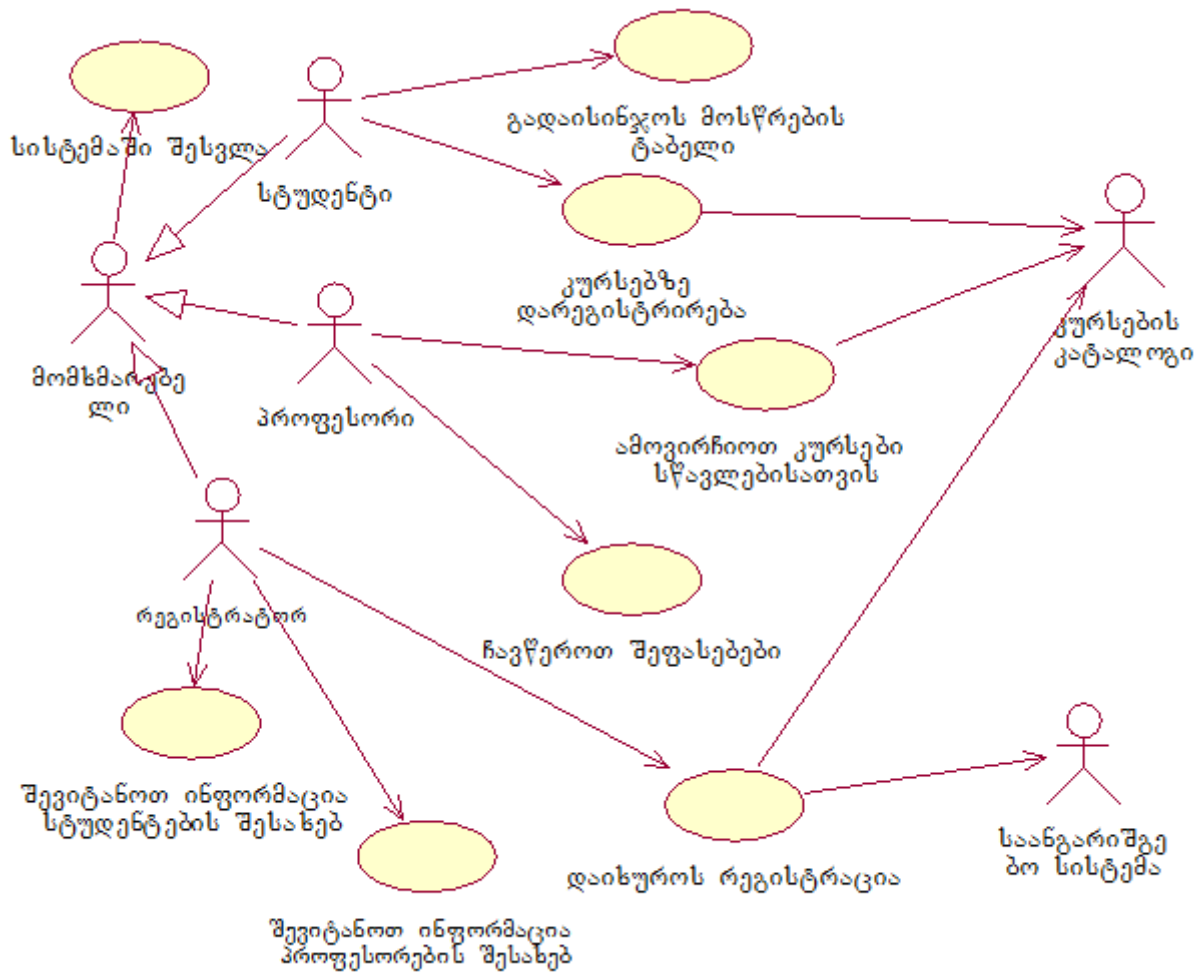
სისტემაში შესვლა

სტუდენტი

გადაისინჯოს მოსწრების ტაბელი

კურსებზე დარეგისტრირება

კურსების კატალოგი

მომხმარებელი

პროფესორი

ამოვირჩიოთ კურსები სწავლებისათვის

რეგისტრატორ

ჩავწეროთ შეფასებები

შევიტანოთ ინფორმაცია სტუდენტების შესახებ

შევიტანოთ ინფორმაცია პროფესორების შესახებ

დაიხუროს რეგისტრაცია

საანგარიშგებო სისტემა